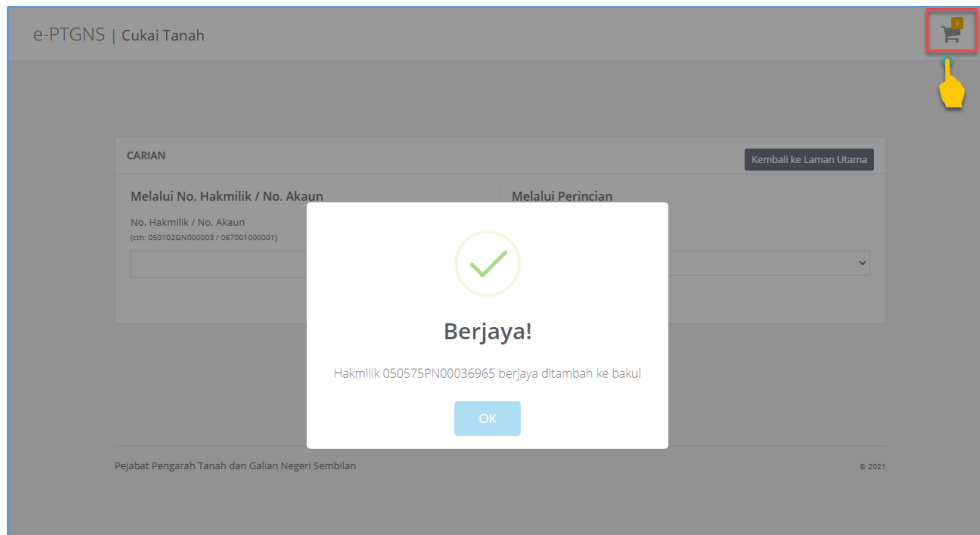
e-PTGNS | Cukai Tanah

1

CARIAN

Kembali ke Laman Utama

Melalui No. Hakmilik / No. Akaun

No. Hakmilik / No. Akaun
(cth: 050102GN000003 / 067001000001)

Melalui Perincian

Berjaya!

Hakmilik 050575PN00036965 berjaya ditambah ke bakul

OK

Pejabat Pengarah Tanah dan Galian Negeri Sembilan

© 2021